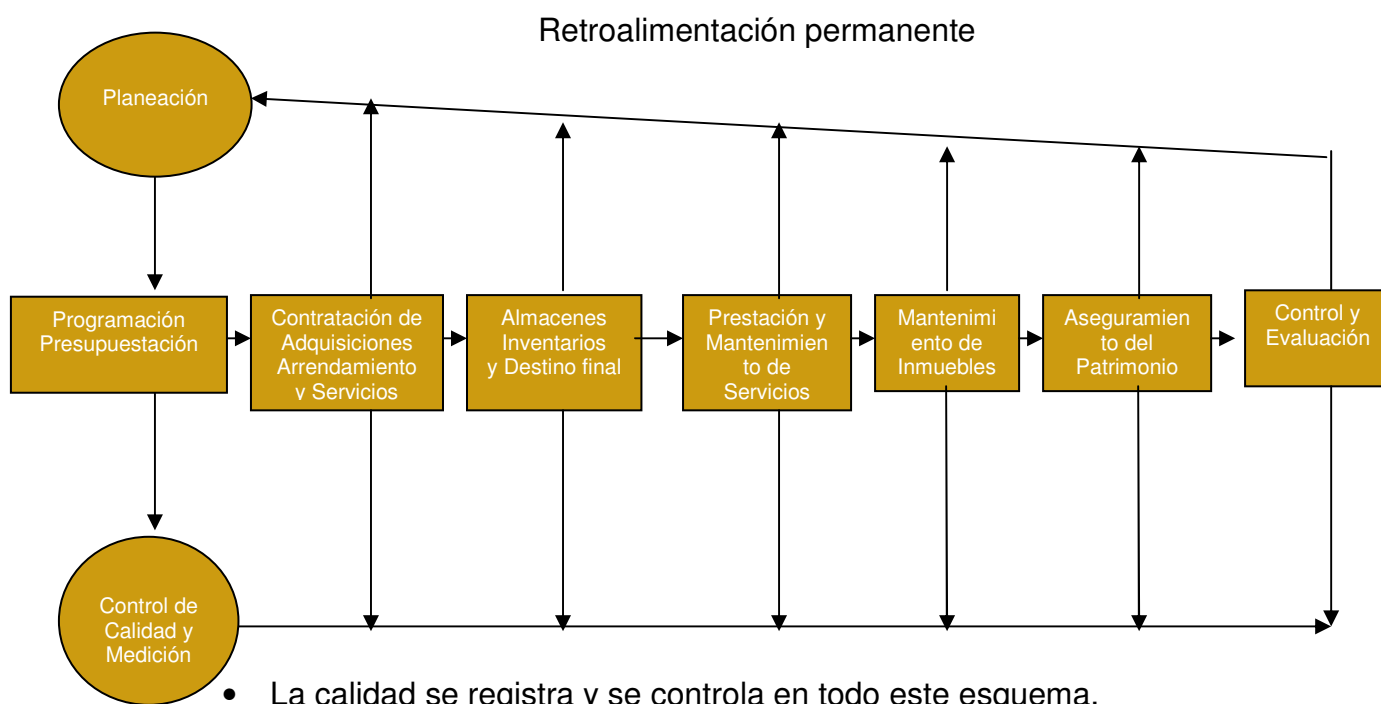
Retroalimentación permanente

Planeación

Programación Presupuestación

Contratación de Adquisiciones Arrendamiento v Servicios

Almacenes Inventarios y Destino final

Prestación y Mantenimien to de Servicios

Mantenimi ento de Inmuebles

Aseguramien to del Patrimonio

Control y Evaluación

Control de Calidad y Medición

• La calidad se registra y se controla en todo este esquema.